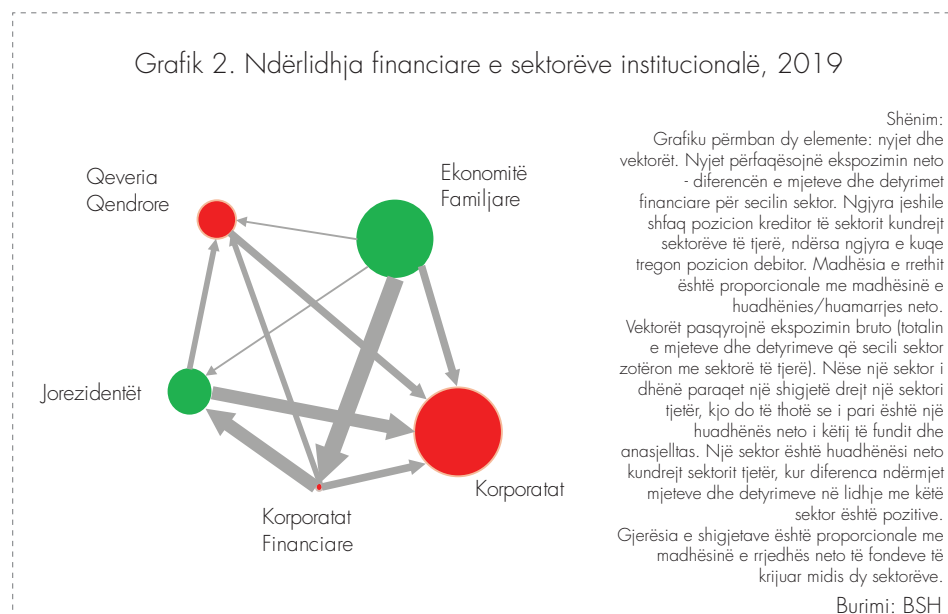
Grafik 2. Ndërlidhja financiare e sektorëve institucionalë, 2019

Qeveria Qendrore

Ekonomitë Familjare

Jorezidentët

Korporatat

Korporatat Financiare

Shënim:
Grafiku përmban dy elemente: nyjet dhe vektorët. Nyjet përfaqësojnë ekspozimin neto - diferencën e mjeteve dhe detyrimet financiare për secilin sektor. Ngjyra jeshile shfaq pozicion kreditor të sektorit kundrejt sektorëve të tjerë, ndërsa ngjyra e kuqe tregon pozicion debitor. Madhësia e rrethit është proporcionale me madhësinë e huadhënies/huamarrjes neto.
Vektorët pasqyrojnë ekspozimin bruto (totalin e mjeteve dhe detyrimeve që secili sektor zotëron me sektorë të tjerë). Nëse një sektor i dhënë paraqet një shigjetë drejt një sektori tjetër, kjo do të thotë se i pari është një huadhënës neto i këtij të fundit dhe anasjelltas. Një sektor është huadhënësi neto kundrejt sektorit tjetër, kur diferenca ndërmjet mjeteve dhe detyrimeve në lidhje me këtë sektor është pozitive.
Gjerësia e shigjetave është proporcionale me madhësinë e rrjedhës neto të fondeve të krijuar midis dy sektorëve.

Burimi: BSH